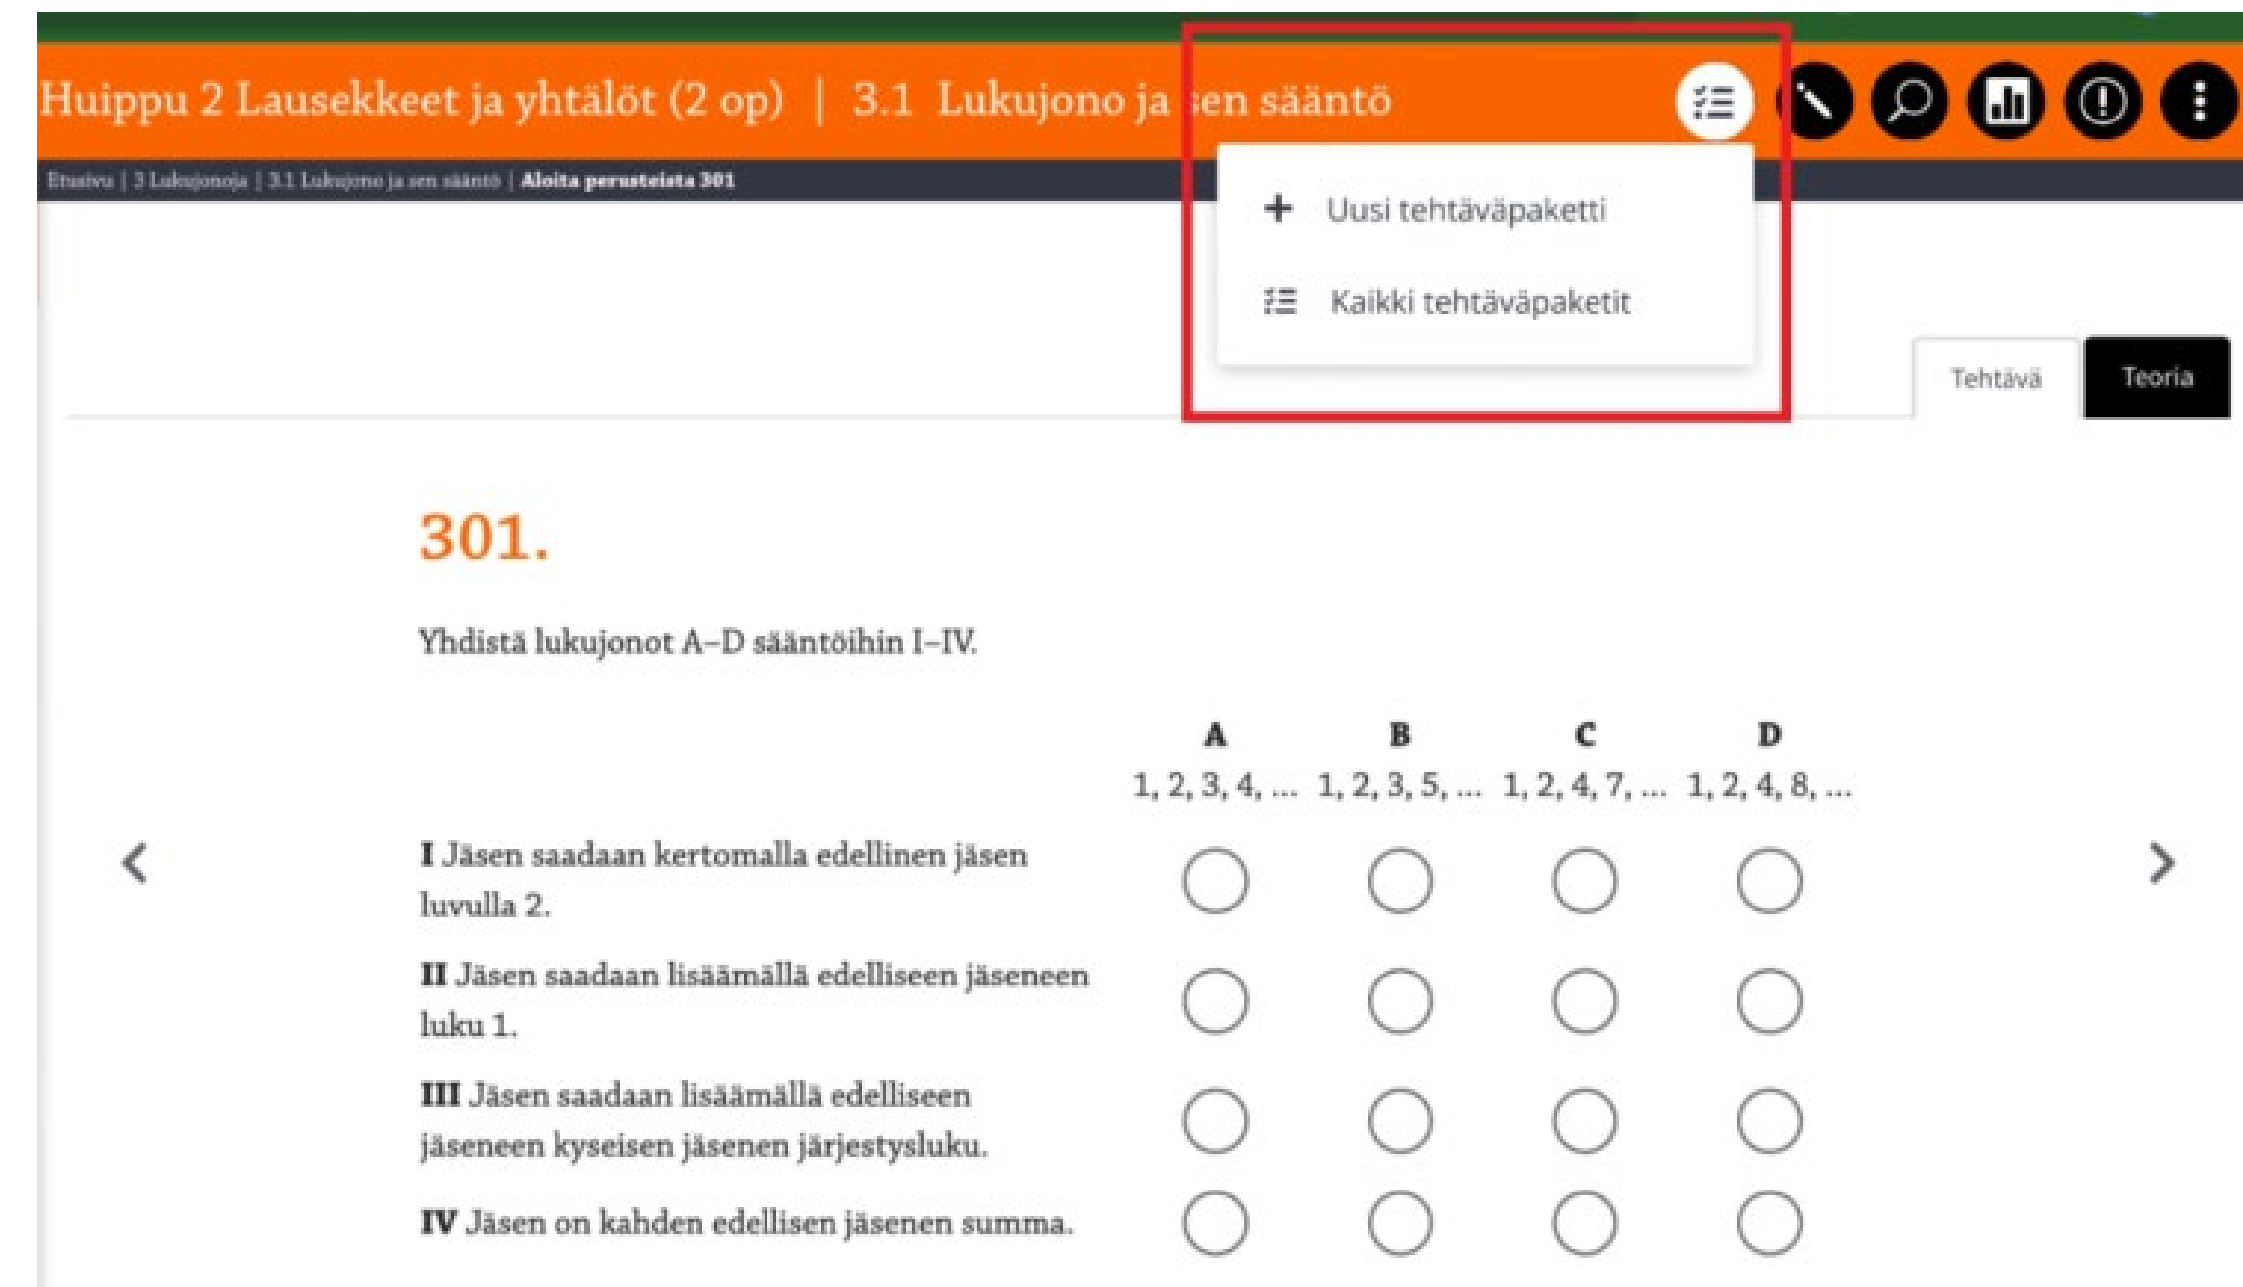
Huippu 2 Lausekkeet ja yhtälöt (2 op) | 3.1 Lukujono ja sen sääntö

Etusivu | 3 Lukujonoja | 3.1 Lukujono ja sen sääntö | Aloita perusteista 301

+ Uusi tehtäväpaketti

Kaikki tehtäväpaketit

Tehtävä

Teoria

301.

Yhdistä lukujonot A–D sääntöihin I–IV.

| | A | B | C | D |
|---|---|---|---|---|
| | 1, 2, 3, 4, ... | 1, 2, 3, 5, ... | 1, 2, 4, 7, ... | 1, 2, 4, 8, ... |
| **I** Jäsen saadaan kertomalla edellinen jäsen luvulla 2. | ○ | ○ | ○ | ○ |
| **II** Jäsen saadaan lisäämällä edelliseen jäseneen luku 1. | ○ | ○ | ○ | ○ |
| **III** Jäsen saadaan lisäämällä edelliseen jäseneen kyseisen jäsenen järjestysluku. | ○ | ○ | ○ | ○ |
| **IV** Jäsen on kahden edellisen jäsenen summa. | ○ | ○ | ○ | ○ |